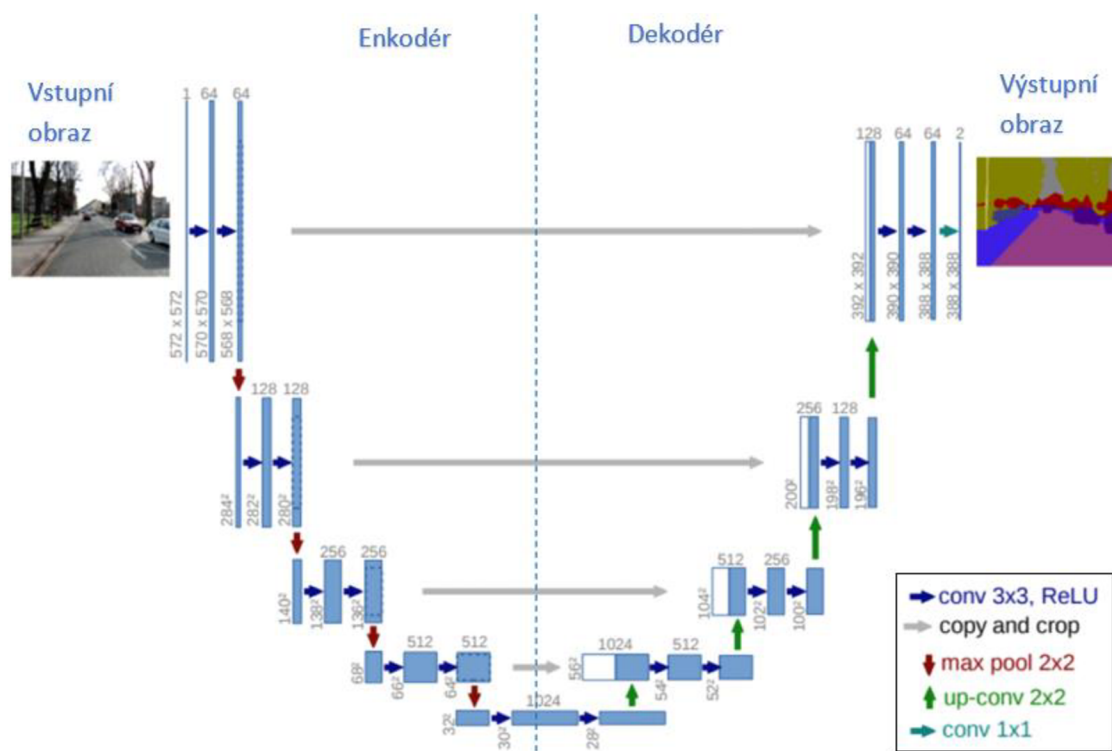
Enkodér

Dekodér

Vstupní obraz

Výstupní obraz

1 64 64

572 x 572

570 x 570

568 x 568

128 128

$284^2$

$282^2$

$280^2$

256 256

$140^2$

$138^2$

$136^2$

512 512

$68^2$

$66^2$

$64^2$

1024

$32^2$

$30^2$

$28^2$

1024 512

$56^2$

$54^2$

$52^2$

512 256

$104^2$

$102^2$

$100^2$

256 128

$200^2$

$198^2$

$196^2$

128 64 64 2

392 x 392

390 x 390

388 x 388

388 x 388

conv 3x3, ReLU

copy and crop

max pool 2x2

up-conv 2x2

conv 1x1